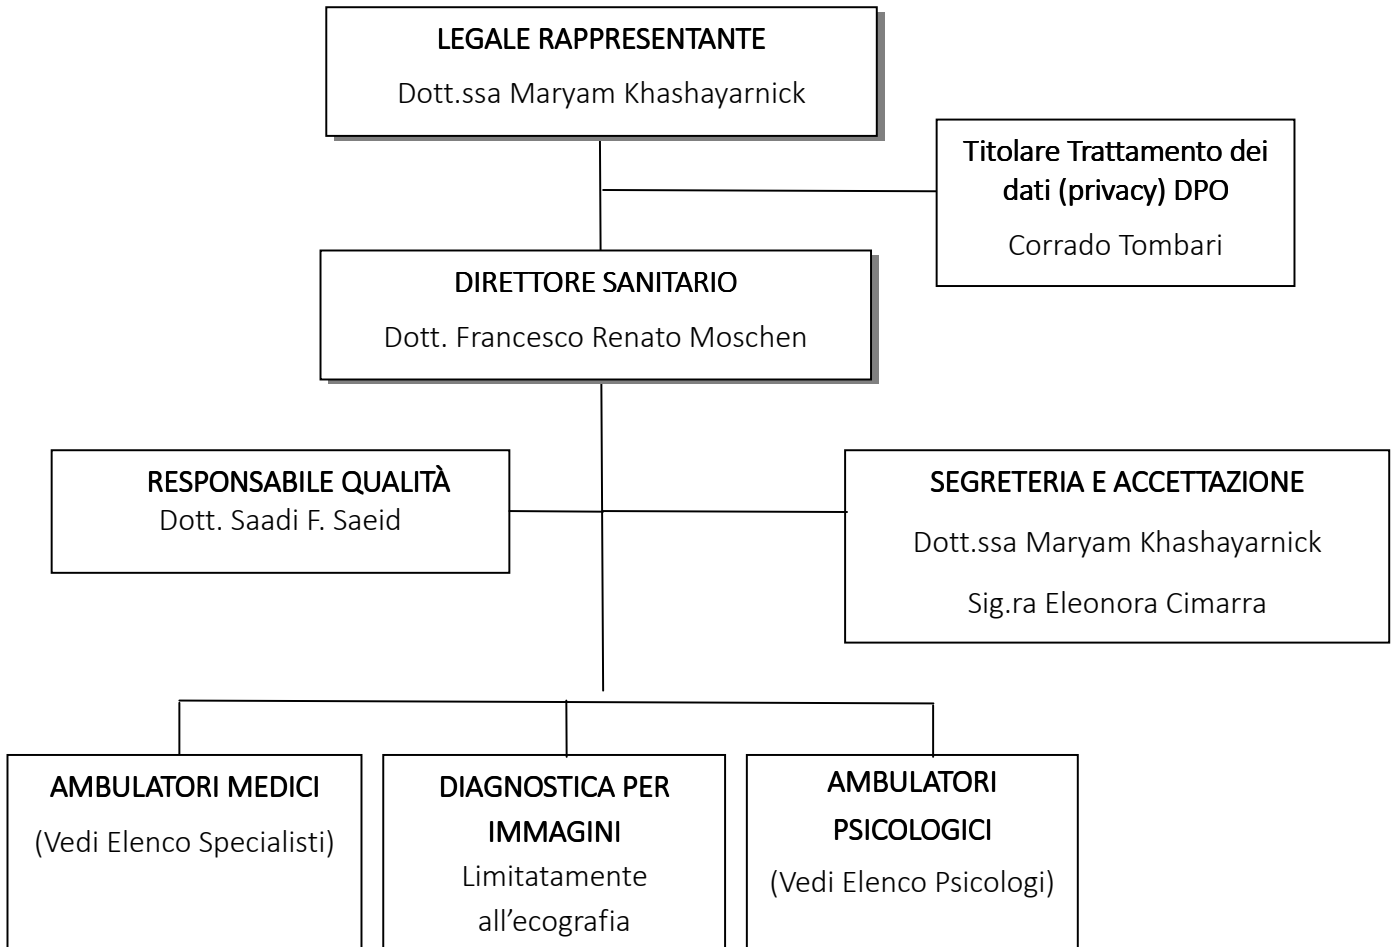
LEGALE RAPPRESENTANTE

Dott.ssa Maryam Khashayarnick

Titolare Trattamento dei dati (privacy) DPO

Corrado Tombari

DIRETTORE SANITARIO

Dott. Francesco Renato Moschen

RESPONSABILE QUALITÀ
Dott. Saadi F. Saeid

SEGRETERIA E ACCETTAZIONE

Dott.ssa Maryam Khashayarnick

Sig.ra Eleonora Cimarra

AMBULATORI MEDICI

(Vedi Elenco Specialisti)

DIAGNOSTICA PER IMMAGINI
Limitatamente all'ecografia

AMBULATORI PSICOLOGICI

(Vedi Elenco Psicologi)